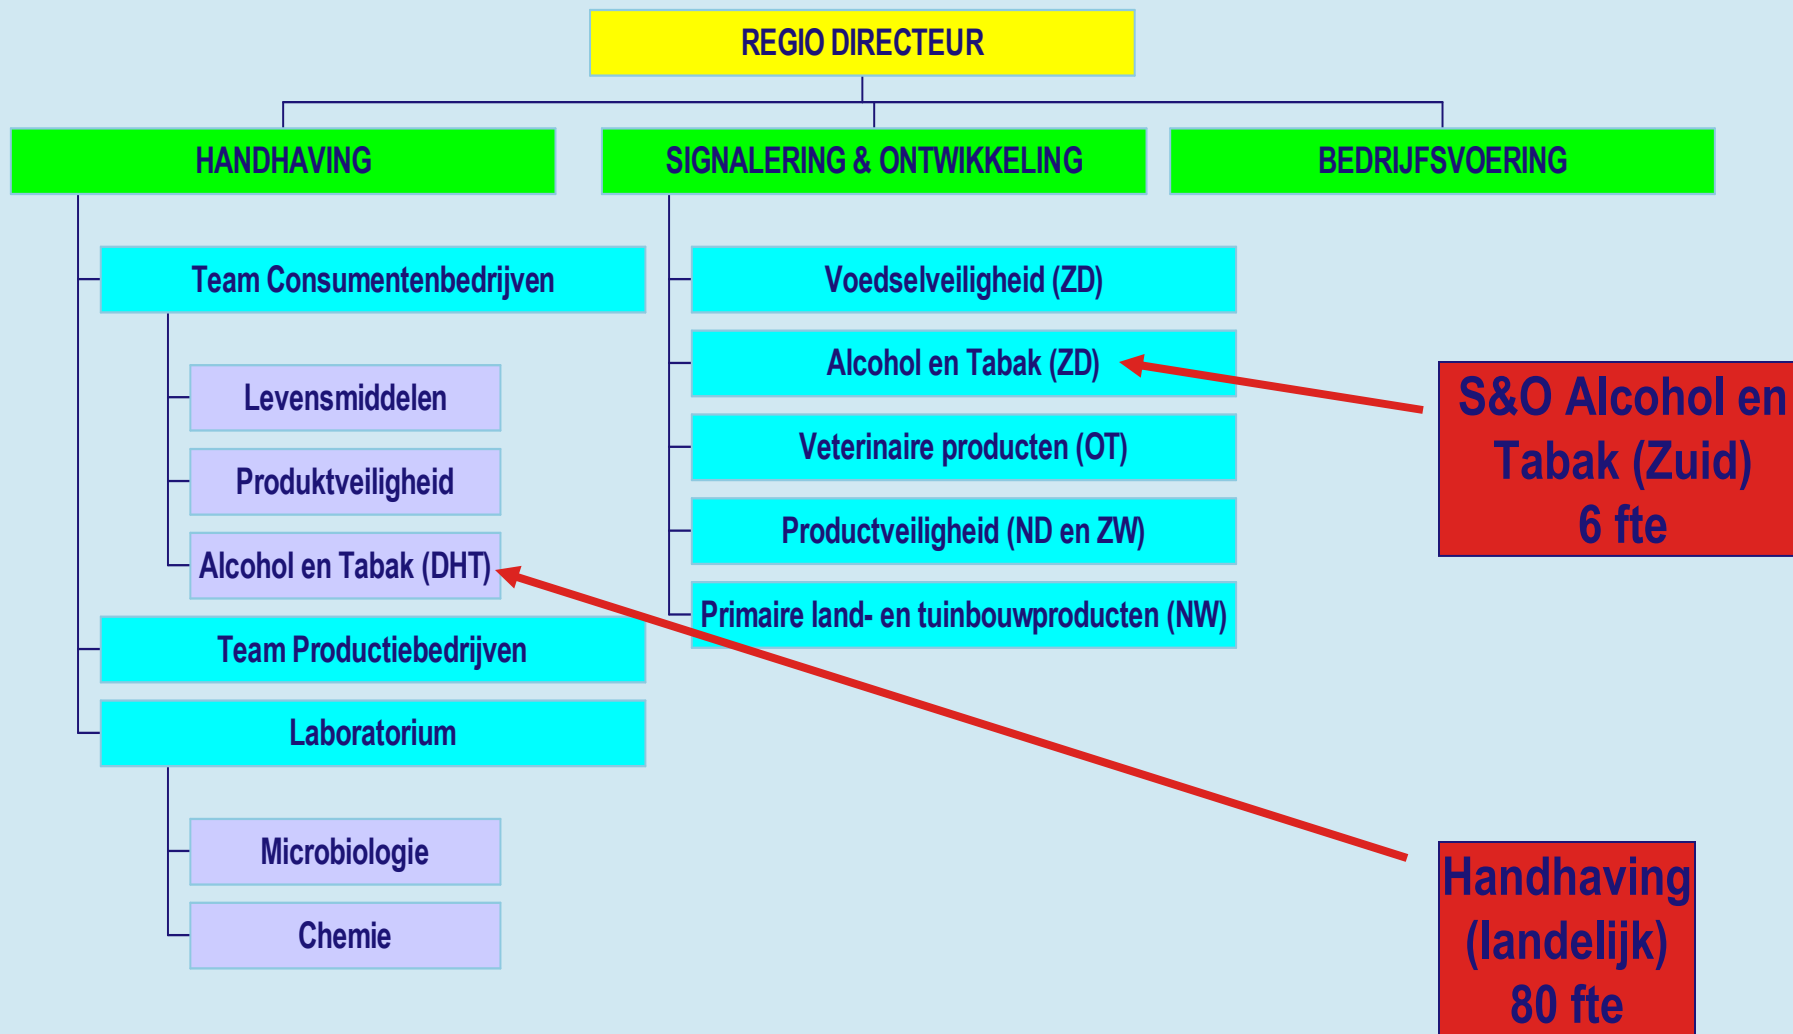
REGIO DIRECTEUR

HANDHAVING

SIGNALERING & ONTWIKKELING

BEDRIJFSVOERING

Team Consumentenbedrijven

Levensmiddelen

Produktveiligheid

Alcohol en Tabak (DHT)

Team Productiebedrijven

Laboratorium

Microbiologie

Chemie

Voedselveiligheid (ZD)

Alcohol en Tabak (ZD)

Veterinaire producten (OT)

Productveiligheid (ND en ZW)

Primaire land- en tuinbouwproducten (NW)

S&O Alcohol en Tabak (Zuid) 6 fte

Handhaving (landelijk) 80 fte